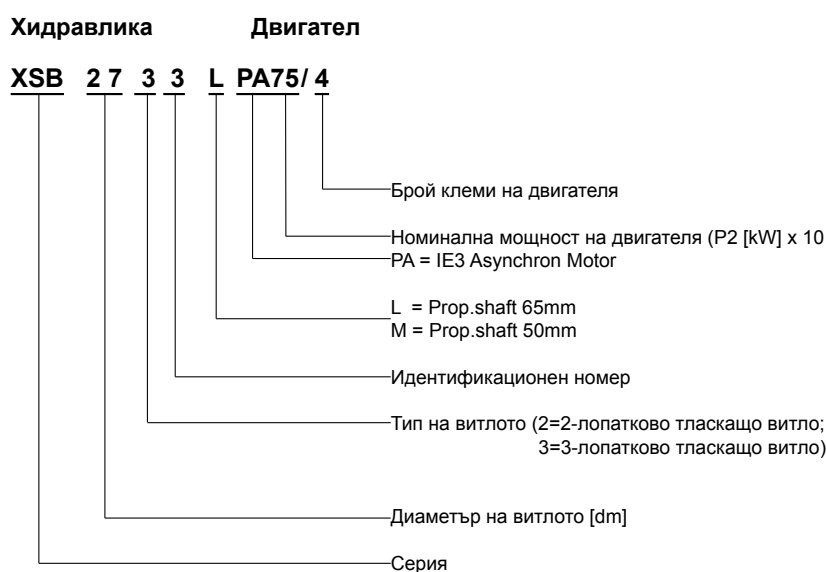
Хидравлика Двигател

XSB 2 7 3 3 L PA75/ 4

Брой клеми на двигателя

Номинална мощност на двигателя (P2 [kW] x 10
PA = IE3 Asynchron Motor

L = Prop.shaft 65mm
M = Prop.shaft 50mm

Идентификационен номер

Тип на витлото (2=2-лопатково тласкащо витло;
3=3-лопатково тласкащо витло)

Диаметър на витлото [dm]

Серия